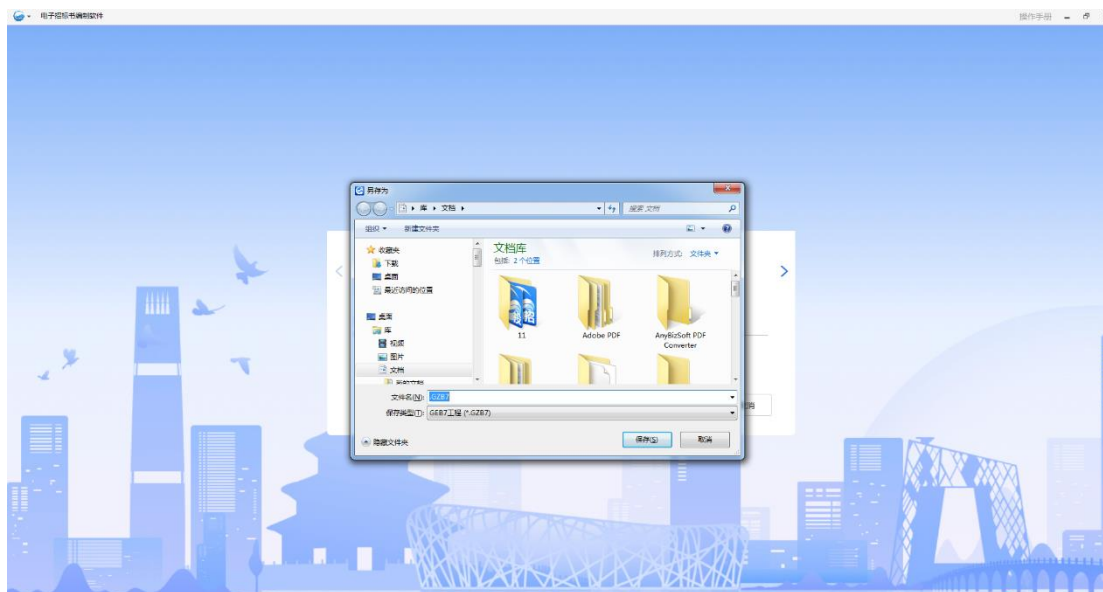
电子招标书编制软件

操作手册

另存为

库 ▸ 文档 ▸

搜索 文档

组织 ▾ 新建文件夹

收藏夹
下载
桌面
最近访问的位置

桌面
库
视频
图片
文档

文档库
包括: 2 个位置

排列方式: 文件夹 ▾

11
Adobe PDF
AnyBizSoft PDF Converter

文件名(N): .GZB7
保存类型(T): GZB7工程 (*.GZB7)

隐藏文件夹

保存(S)
取消